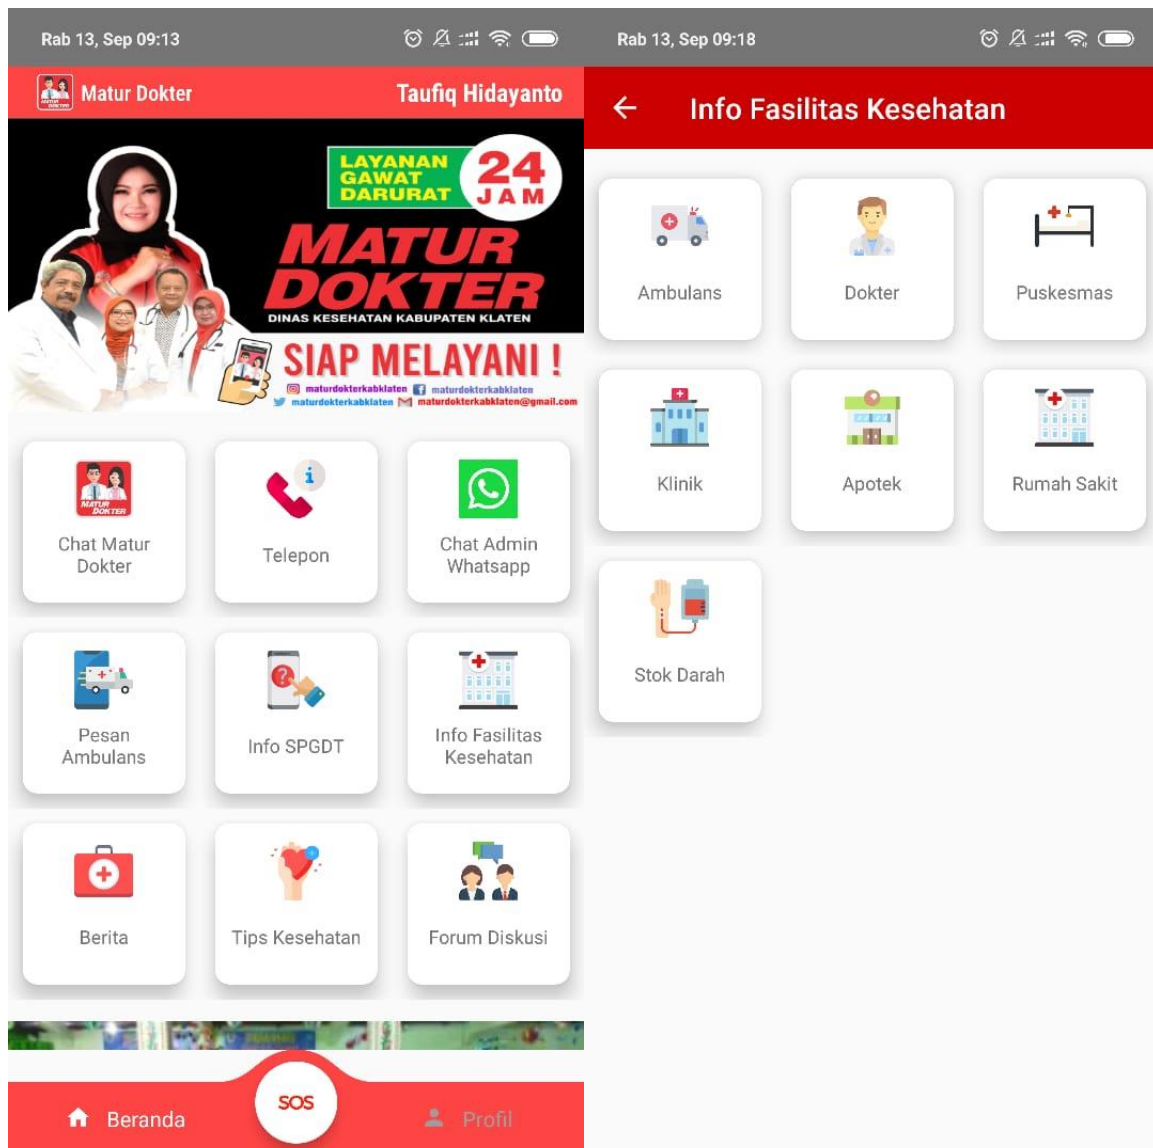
Rab 13, Sep 09:13

Matur Dokter
Taufiq Hidayanto

LAYANAN GAWAT DARURAT 24 JAM
MATUR DOKTER
DINAS KESEHATAN KABUPATEN KLATEN
SIAP MELAYANI !
maturdokterkabklaten maturdokterkabklaten
maturdokterkabklaten maturdokterkabklaten@gmail.com

Chat Matur Dokter
Telepon
Chat Admin Whatsapp
Pesan Ambulans
Info SPGDT
Info Fasilitas Kesehatan
Berita
Tips Kesehatan
Forum Diskusi

Beranda
SOS
Profil

Rab 13, Sep 09:18

Info Fasilitas Kesehatan

Ambulans
Dokter
Puskesmas
Klinik
Apotek
Rumah Sakit
Stok Darah